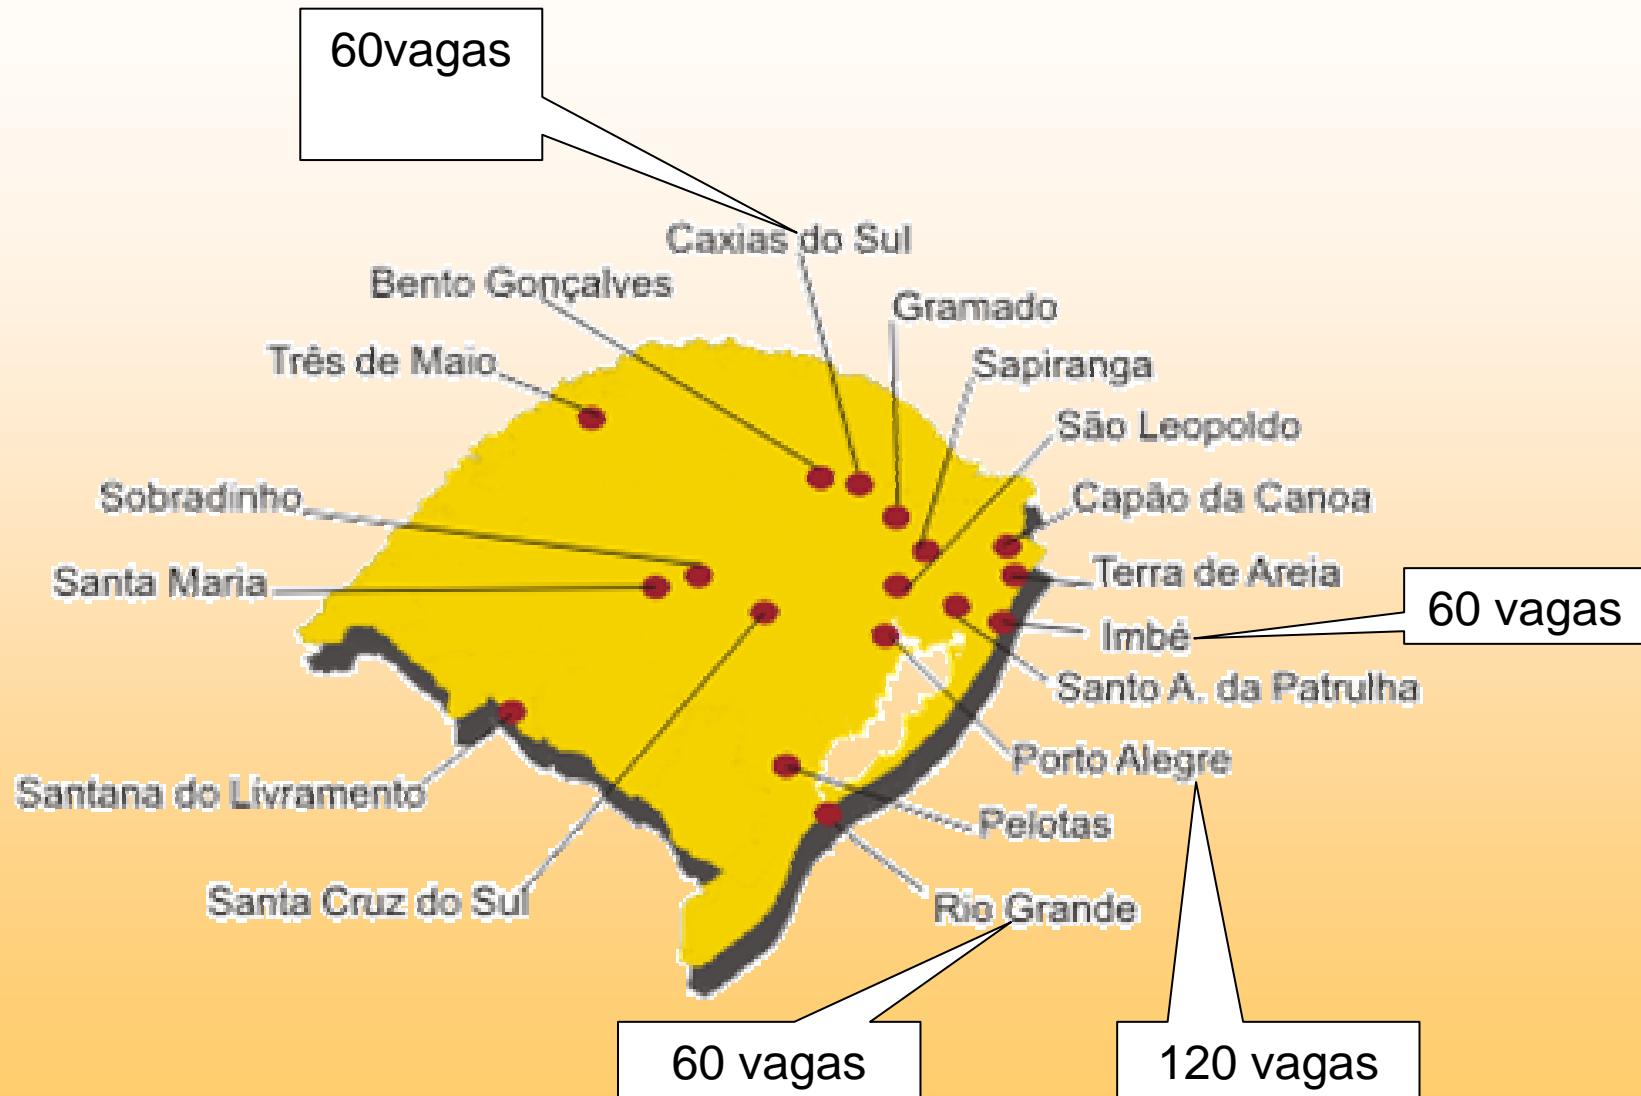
60vagas

Caxias do Sul
Bento Gonçalves
Gramado
Três de Maio
Sapiranga
São Leopoldo
Sobradinho
Capão da Canoa
Santa Maria
Terra de Areia
60 vagas
Imbé
Santo A. da Patrulha
Porto Alegre
Santana do Livramento
Pelotas
Santa Cruz do Sul
Rio Grande
60 vagas
120 vagas